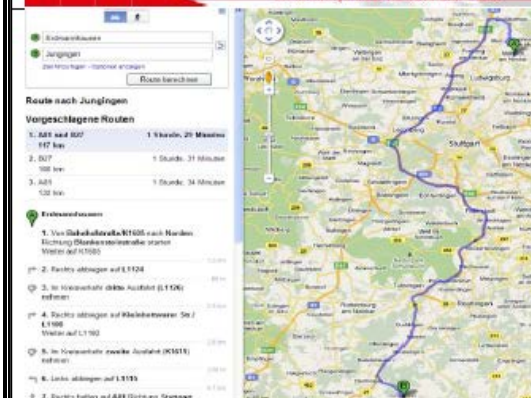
Erdmannhausen
Jungingen
Ziel hinzufügen - Optionen anzeigen
Route berechnen

Route nach Jungingen

Vorgeschlagene Routen

1. A81 und B27 1 Stunde, 29 Minuten
117 km

2. B27 1 Stunde, 31 Minuten
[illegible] km

3. A81 1 Stunde, 34 Minuten
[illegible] km

Erdmannhausen

1. Von Bahnhofstraße/K1605 nach Norden Richtung Blankensteinstraße starten
Weiter auf K1605

2. Rechts abbiegen auf L1124

3. Im Kreisverkehr dritte Ausfahrt (L1126) nehmen

4. Rechts abbiegen auf Kleinbottwarer Str./ L1100
Weiter auf L1100

5. Im Kreisverkehr zweite Ausfahrt (K1615) nehmen

6. Links abbiegen auf L1115

7. Rechts halten auf A81 Richtung Stuttgart

Ludwigsburg
Stuttgart
A
B